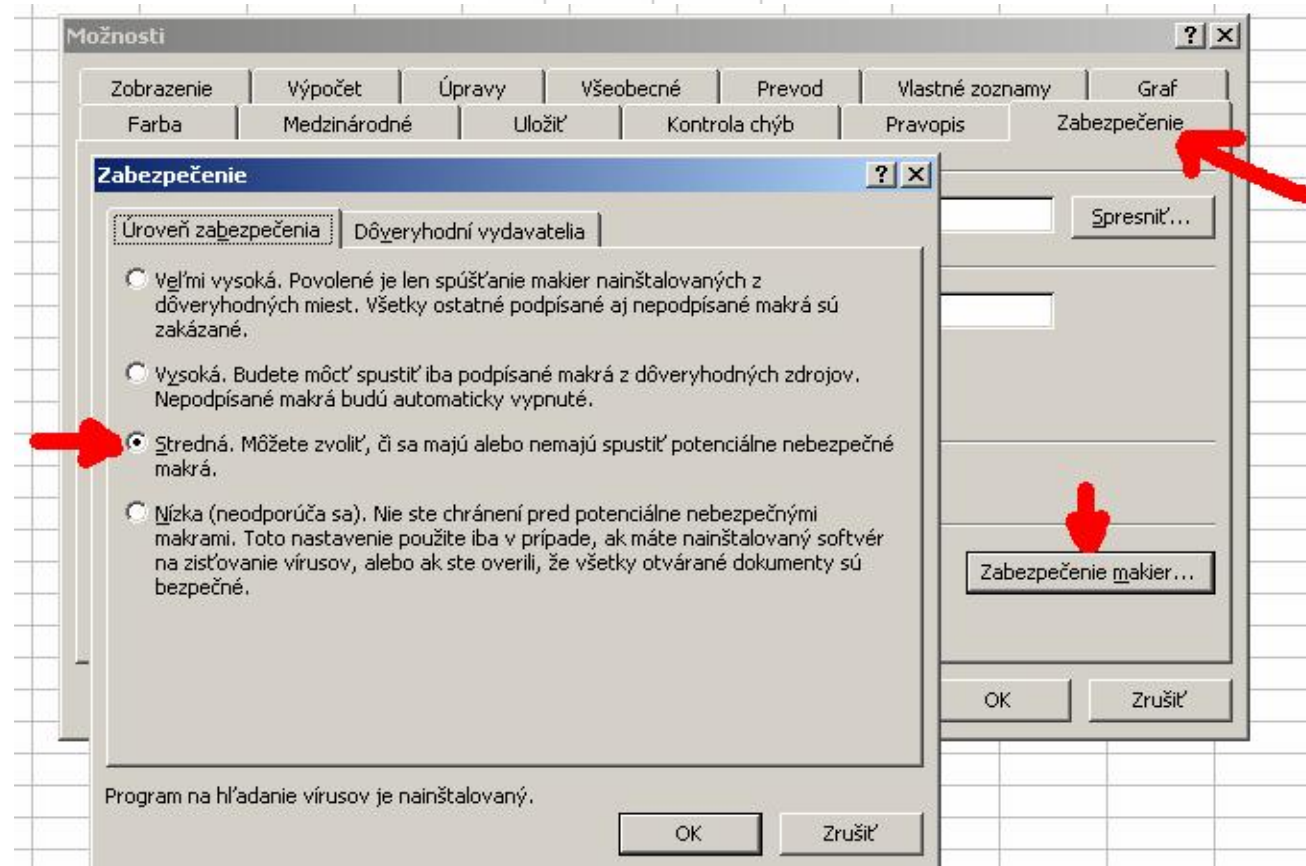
Možnosti

?X

Zobrazenie | Výpočet | Úpravy | Všeobecné | Prevod | Vlastné zoznamy | Graf

Farba | Medzinárodné | Uložiť | Kontrola chýb | Pravopis | Zabezpečenie

Zabezpečenie

?X

Úroveň zabezpečenia | Dôveryhodní vydavatelia

Veľmi vysoká. Povolené je len spúšťanie makier nainštalovaných z dôveryhodných miest. Všetky ostatné podpísané aj nepodpísané makrá sú zakázané.

Vysoká. Budete môcť spustiť iba podpísané makrá z dôveryhodných zdrojov. Nepodpísané makrá budú automaticky vypnuté.

Stredná. Môžete zvoliť, či sa majú alebo nemajú spustiť potenciálne nebezpečné makrá.

Nízka (neodporúča sa). Nie ste chránení pred potenciálne nebezpečnými makrami. Toto nastavenie použite iba v prípade, ak máte nainštalovaný softvér na zisťovanie vírusov, alebo ak ste overili, že všetky otvárané dokumenty sú bezpečné.

Program na hľadanie vírusov je nainštalovaný.

OK

Zrušiť

Spresniť...

Zabezpečenie makier...

OK

Zrušiť